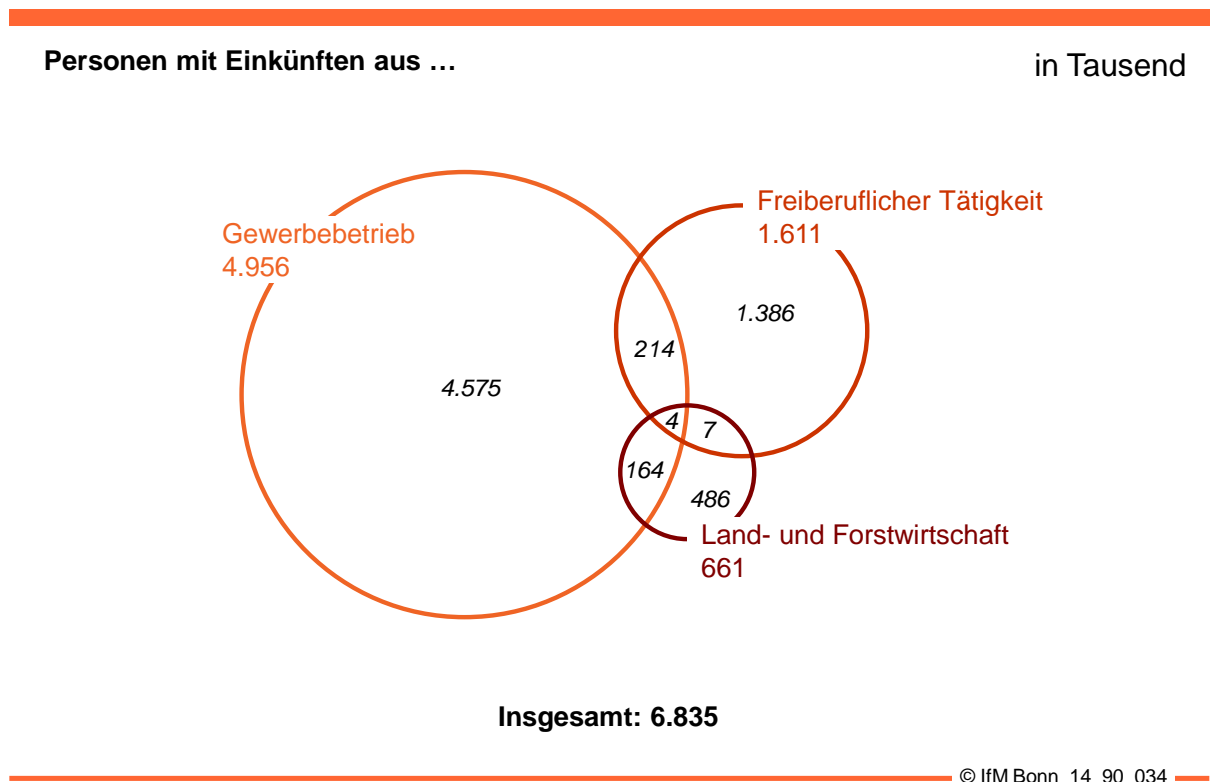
Personen mit Einkünften aus …

in Tausend

Gewerbebetrieb
4.956

Freiberuflicher Tätigkeit
1.611

1.386

214

4.575

4

7

164

486

Land- und Forstwirtschaft
661

Insgesamt: 6.835

© IfM Bonn 14 90 034